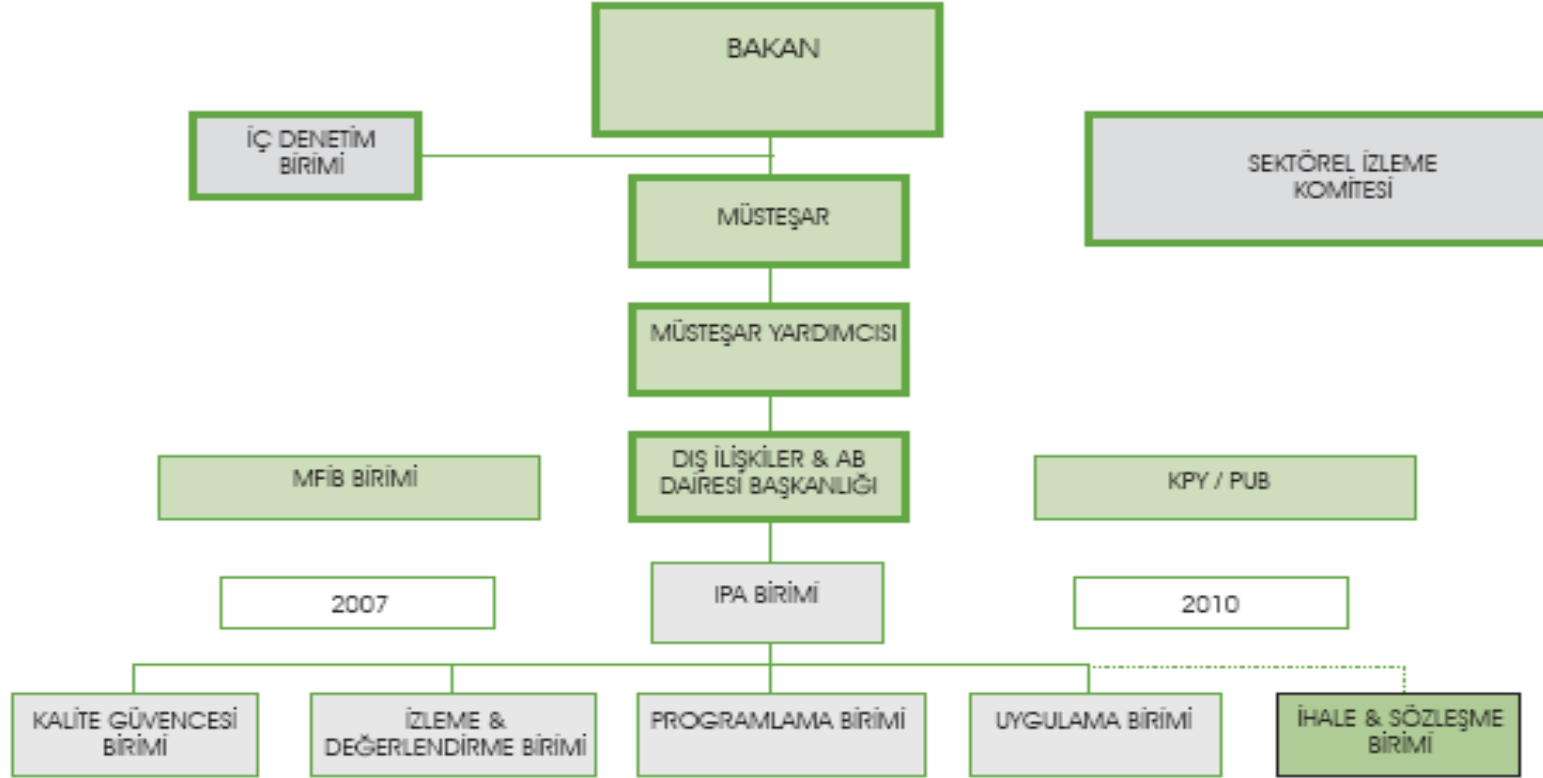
BAKAN

İÇ DENETİM BİRİMİ

SEKTÖREL İZLEME KOMİTESİ

MÜSTEŞAR

MÜSTEŞAR YARDIMCISI

MFİB BİRİMİ

DIŞ İLİŞKİLER & AB DAİRESİ BAŞKANLIĞI

KPY / PUB

2007

IPA BİRİMİ

2010

KALİTE GÜVENCESİ BİRİMİ

İZLEME & DEĞERLENDİRME BİRİMİ

PROGRAMLAMA BİRİMİ

UYGULAMA BİRİMİ

İHALE & SÖZLEŞME BİRİMİ